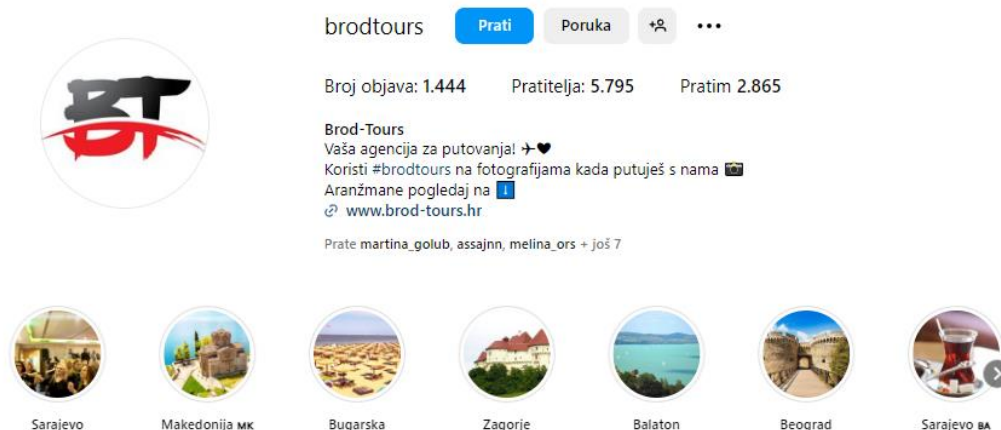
BT

brodtours Prati Poruka •••

Broj objava: 1.444 Pratitelja: 5.795 Pratim 2.865

Brod-Tours
Vaša agencija za putovanja! ✈❤
Koristi #brodtours na fotografijama kada putuješ s nama 📷
Aranžmane pogledaj na ℹ
www.brod-tours.hr

Prate martina_golub, assajnn, melina_ors + još 7

Sarajevo
Makedonija MK
Bugarska
Zagorje
Balaton
Beograd
Sarajevo BA